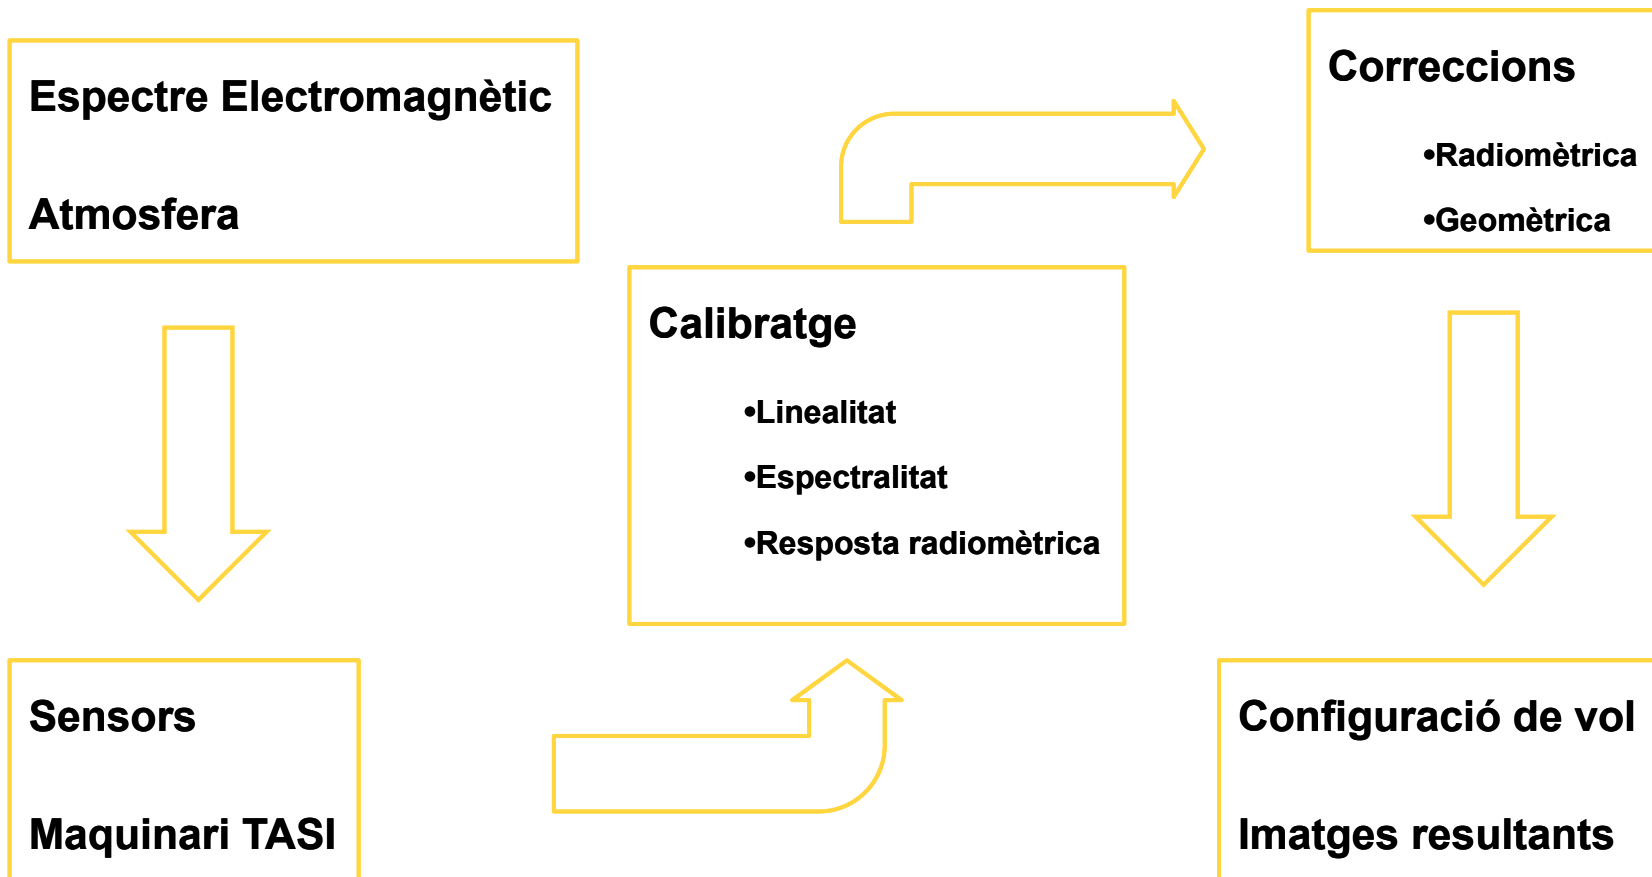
Espectre Electromagnètic

Atmosfera

Sensors

Maquinari TASI

Calibratge

•Linealitat

•Espectralitat

•Resposta radiomètrica

Correccions

•Radiomètrica

•Geomètrica

Configuració de vol

Imatges resultants